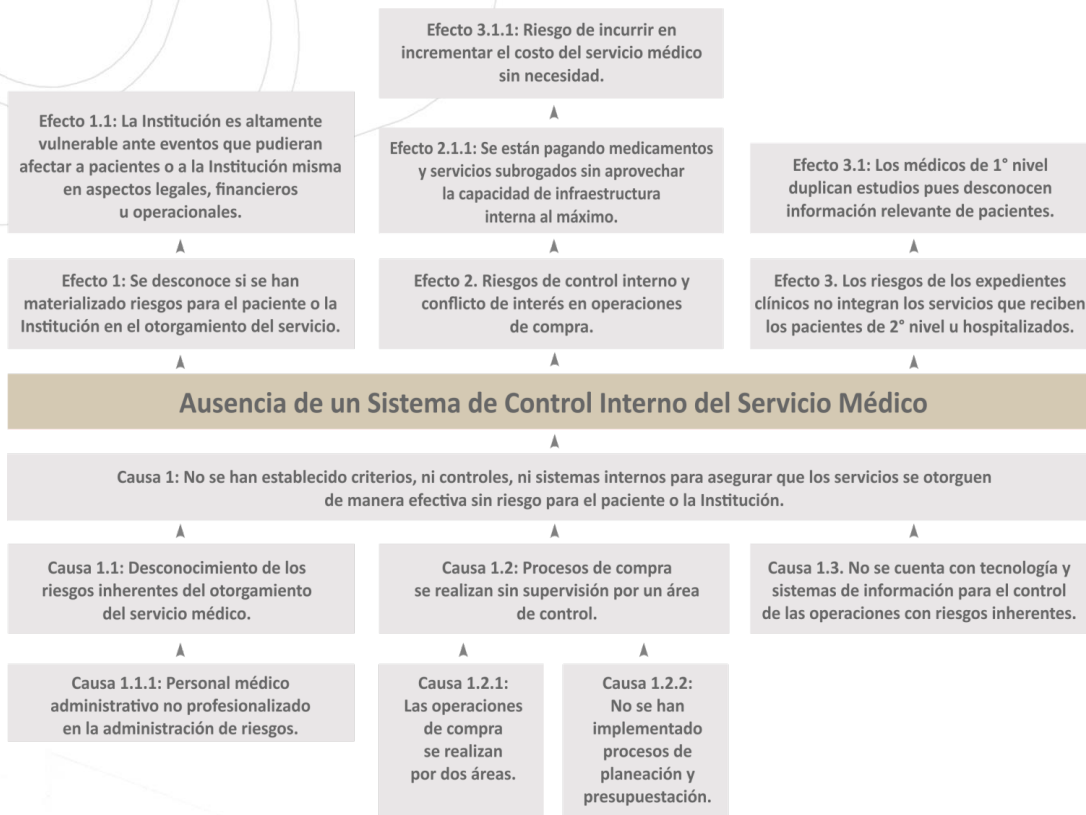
Efecto 3.1.1: Riesgo de incurrir en incrementar el costo del servicio médico sin necesidad.

Efecto 1.1: La Institución es altamente vulnerable ante eventos que pudieran afectar a pacientes o a la Institución misma en aspectos legales, financieros u operacionales.

Efecto 2.1.1: Se están pagando medicamentos y servicios subrogados sin aprovechar la capacidad de infraestructura interna al máximo.

Efecto 3.1: Los médicos de 1° nivel duplican estudios pues desconocen información relevante de pacientes.

Efecto 1: Se desconoce si se han materializado riesgos para el paciente o la Institución en el otorgamiento del servicio.

Efecto 2. Riesgos de control interno y conflicto de interés en operaciones de compra.

Efecto 3. Los riesgos de los expedientes clínicos no integran los servicios que reciben los pacientes de 2° nivel u hospitalizados.

Ausencia de un Sistema de Control Interno del Servicio Médico

Causa 1: No se han establecido criterios, ni controles, ni sistemas internos para asegurar que los servicios se otorguen de manera efectiva sin riesgo para el paciente o la Institución.

Causa 1.1: Desconocimiento de los riesgos inherentes del otorgamiento del servicio médico.

Causa 1.2: Procesos de compra se realizan sin supervisión por un área de control.

Causa 1.3. No se cuenta con tecnología y sistemas de información para el control de las operaciones con riesgos inherentes.

Causa 1.1.1: Personal médico administrativo no profesionalizado en la administración de riesgos.

Causa 1.2.1: Las operaciones de compra se realizan por dos áreas.

Causa 1.2.2: No se han implementado procesos de planeación y presupuestación.